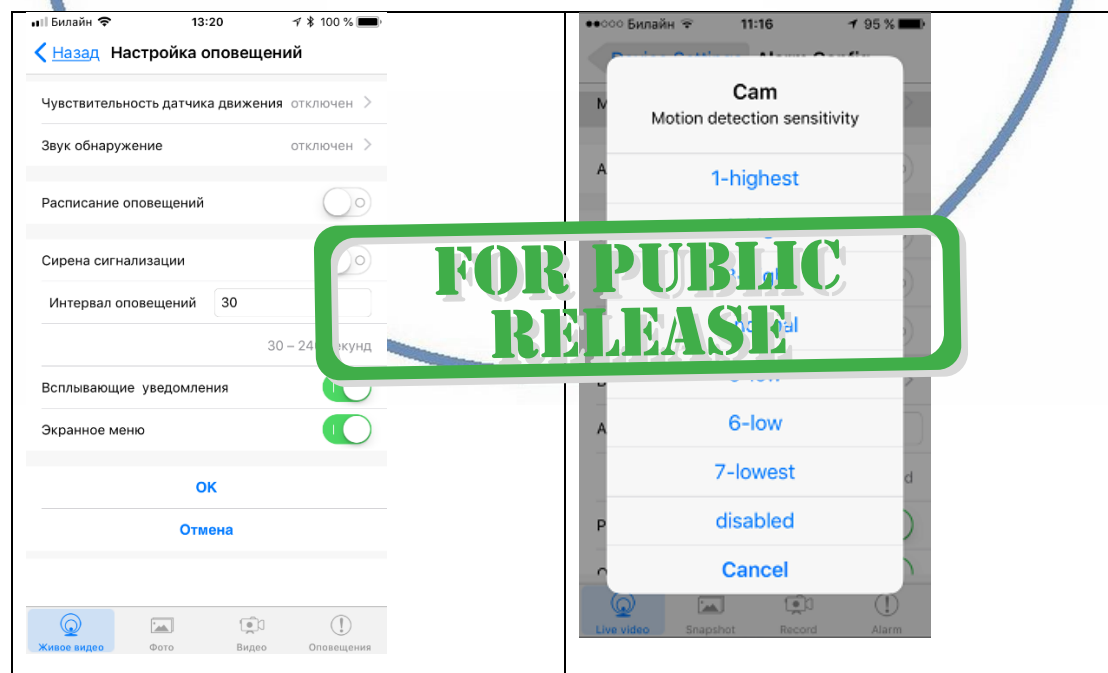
Билайн 13:20 100 %

Назад Настройка оповещений

Чувствительность датчика движения отключен

Звук обнаружение отключен

Расписание оповещений

Сирена сигнализации

Интервал оповещений 30

30 – 24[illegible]екунд

Всплывающие уведомления

Экранное меню

OK

Отмена

Живое видео Фото Видео Оповещения

Билайн 11:16 95 %

Cam

Motion detection sensitivity

1-highest

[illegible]

6-low

7-lowest

disabled

Cancel

Live video Snapshot Record Alarm

FOR PUBLIC RELEASE